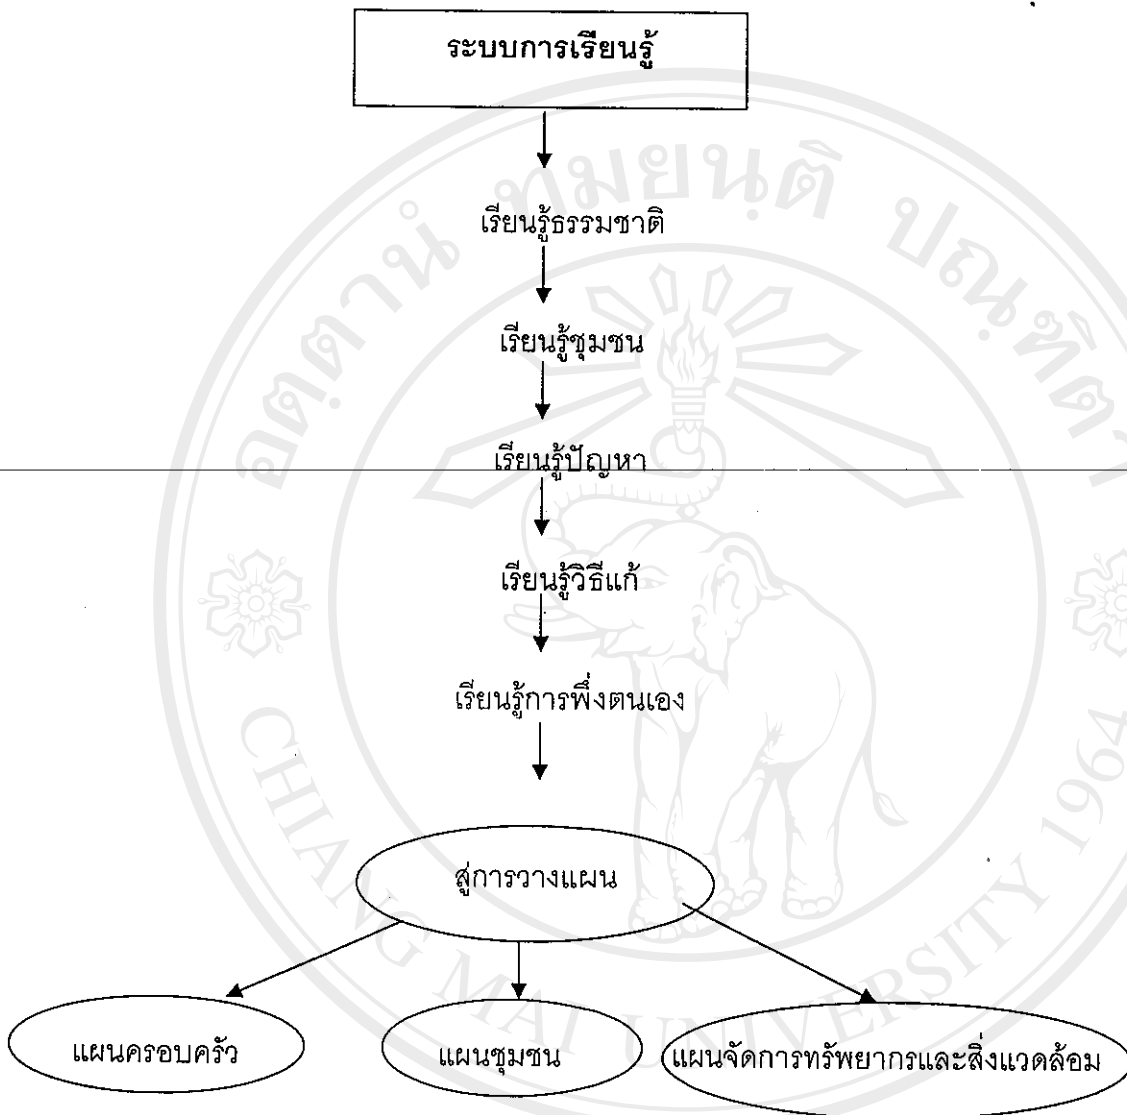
ระบบการเรียนรู้

เรียนรู้ธรรมชาติ

เรียนรู้ชุมชน

เรียนรู้ปัญหา

เรียนรู้วิธีแก้

เรียนรู้การพึ่งตนเอง

สู่การวางแผน

แผนครอบครัว

แผนชุมชน

แผนจัดการทรัพยากรและสิ่งแวดล้อม

อิตถาน์ ทมยันติ ปณฑิตา
CHIANG MAI UNIVERSITY 1964